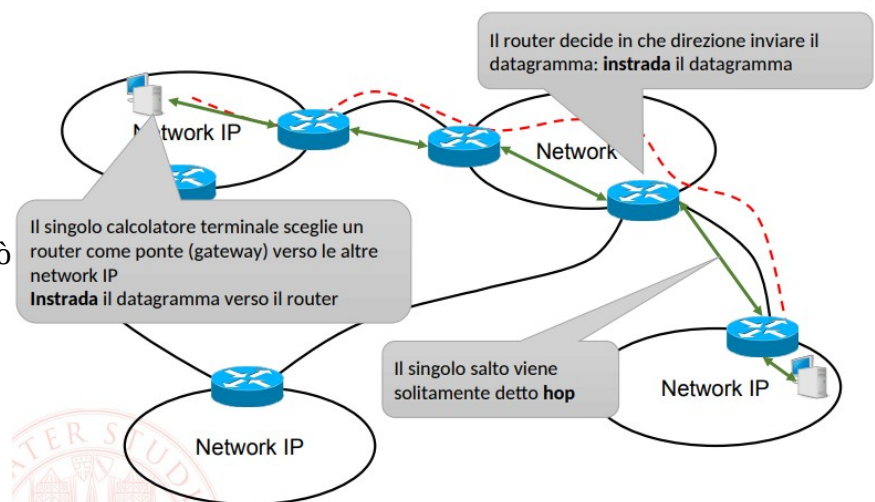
Il router decide in che direzione inviare il datagramma: **instrada** il datagramma

N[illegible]twork IP

Network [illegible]

6

Il singolo calcolatore terminale sceglie un router come ponte (gateway) verso le altre network IP
**Instrada** il datagramma verso il router

Il singolo salto viene solitamente detto **hop**

Network IP

Network IP

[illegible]TER STUD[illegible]